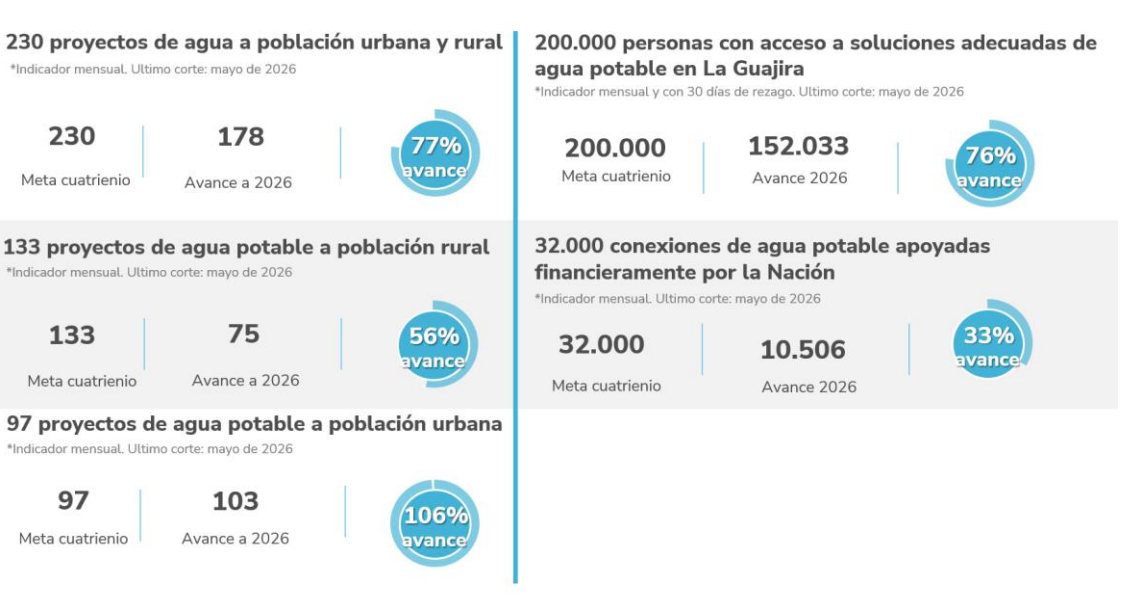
230 proyectos de agua a población urbana y rural
*Indicador mensual. Ultimo corte: mayo de 2026

230
Meta cuatrienio

178
Avance a 2026

77%
avance

133 proyectos de agua potable a población rural
*Indicador mensual. Ultimo corte: mayo de 2026

133
Meta cuatrienio

75
Avance a 2026

56%
avance

97 proyectos de agua potable a población urbana
*Indicador mensual. Ultimo corte: mayo de 2026

97
Meta cuatrienio

103
Avance a 2026

106%
avance

200.000 personas con acceso a soluciones adecuadas de agua potable en La Guajira
*Indicador mensual y con 30 días de rezago. Ultimo corte: mayo de 2026

200.000
Meta cuatrienio

152.033
Avance 2026

76%
avance

32.000 conexiones de agua potable apoyadas financieramente por la Nación
*Indicador mensual. Ultimo corte: mayo de 2026

32.000
Meta cuatrienio

10.506
Avance 2026

33%
avance